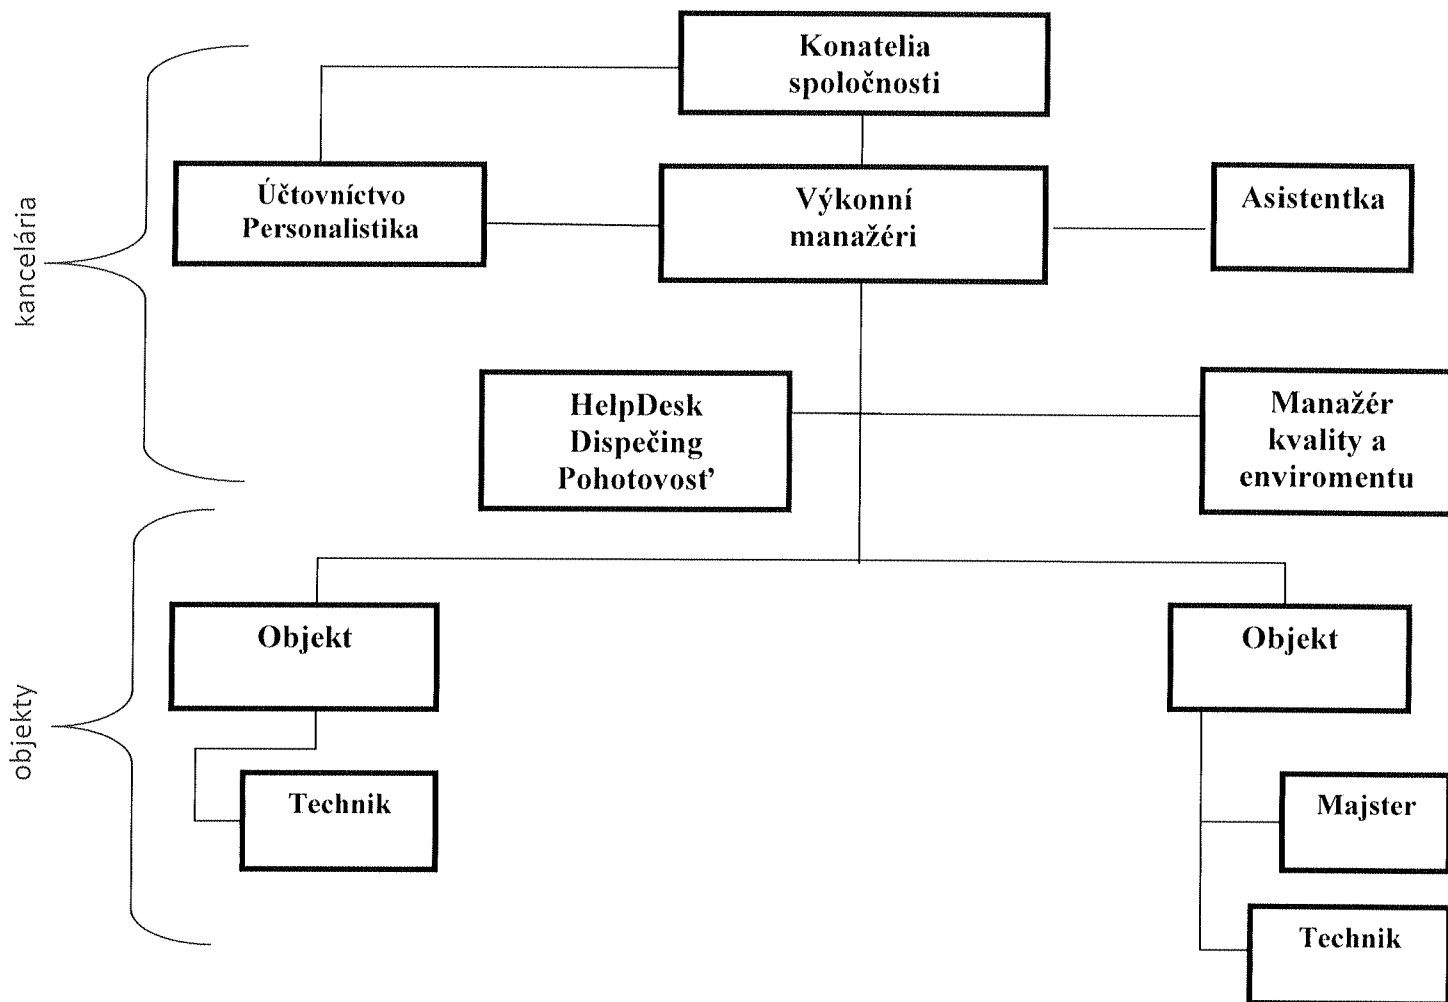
kancelária

Konatelia spoločnosti

Účtovníctvo Personalistika

Výkonní manažéri

Asistentka

HelpDesk Dispečing Pohotovosť

Manažér kvality a enviromentu

objekty

Objekt

Technik

Objekt

Majster

Technik